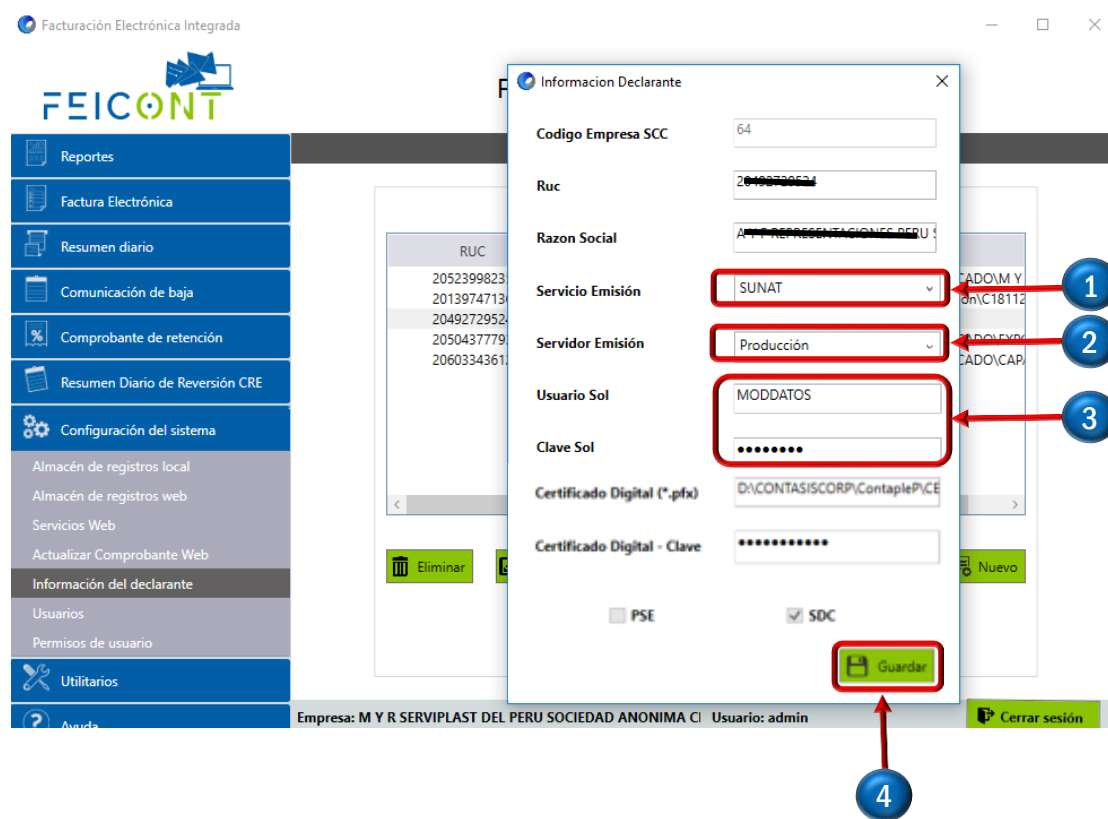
Facturación Electrónica Integrada

FEICONT

Reportes
Factura Electrónica
Resumen diario
Comunicación de baja
Comprobante de retención
Resumen Diario de Reversión CRE
Configuración del sistema
Almacén de registros local
Almacén de registros web
Servicios Web
Actualizar Comprobante Web
Información del declarante
Usuarios
Permisos de usuario
Utilitarios
Ayuda

F

RUC
2052399823
2013974713
2049272952
2050437779
2060334361

CADO\M Y
on\C18112
ADO\EXP
CADO\CAPA

Eliminar
Nuevo

Informacion Declarante

Codigo Empresa SCC
64
Ruc
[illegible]
Razon Social
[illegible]
Servicio Emisión
SUNAT
Servidor Emisión
Producción
Usuario Sol
MODDATOS
Clave Sol
••••••••
Certificado Digital (*.pfx)
D:\CONTASISCORP\ContapleP\CE
Certificado Digital - Clave
••••••••••••
PSE
SDC
Guardar

1
2
3
4

Empresa: M Y R SERVIPLAST DEL PERU SOCIEDAD ANONIMA CI Usuario: admin
Cerrar sesión